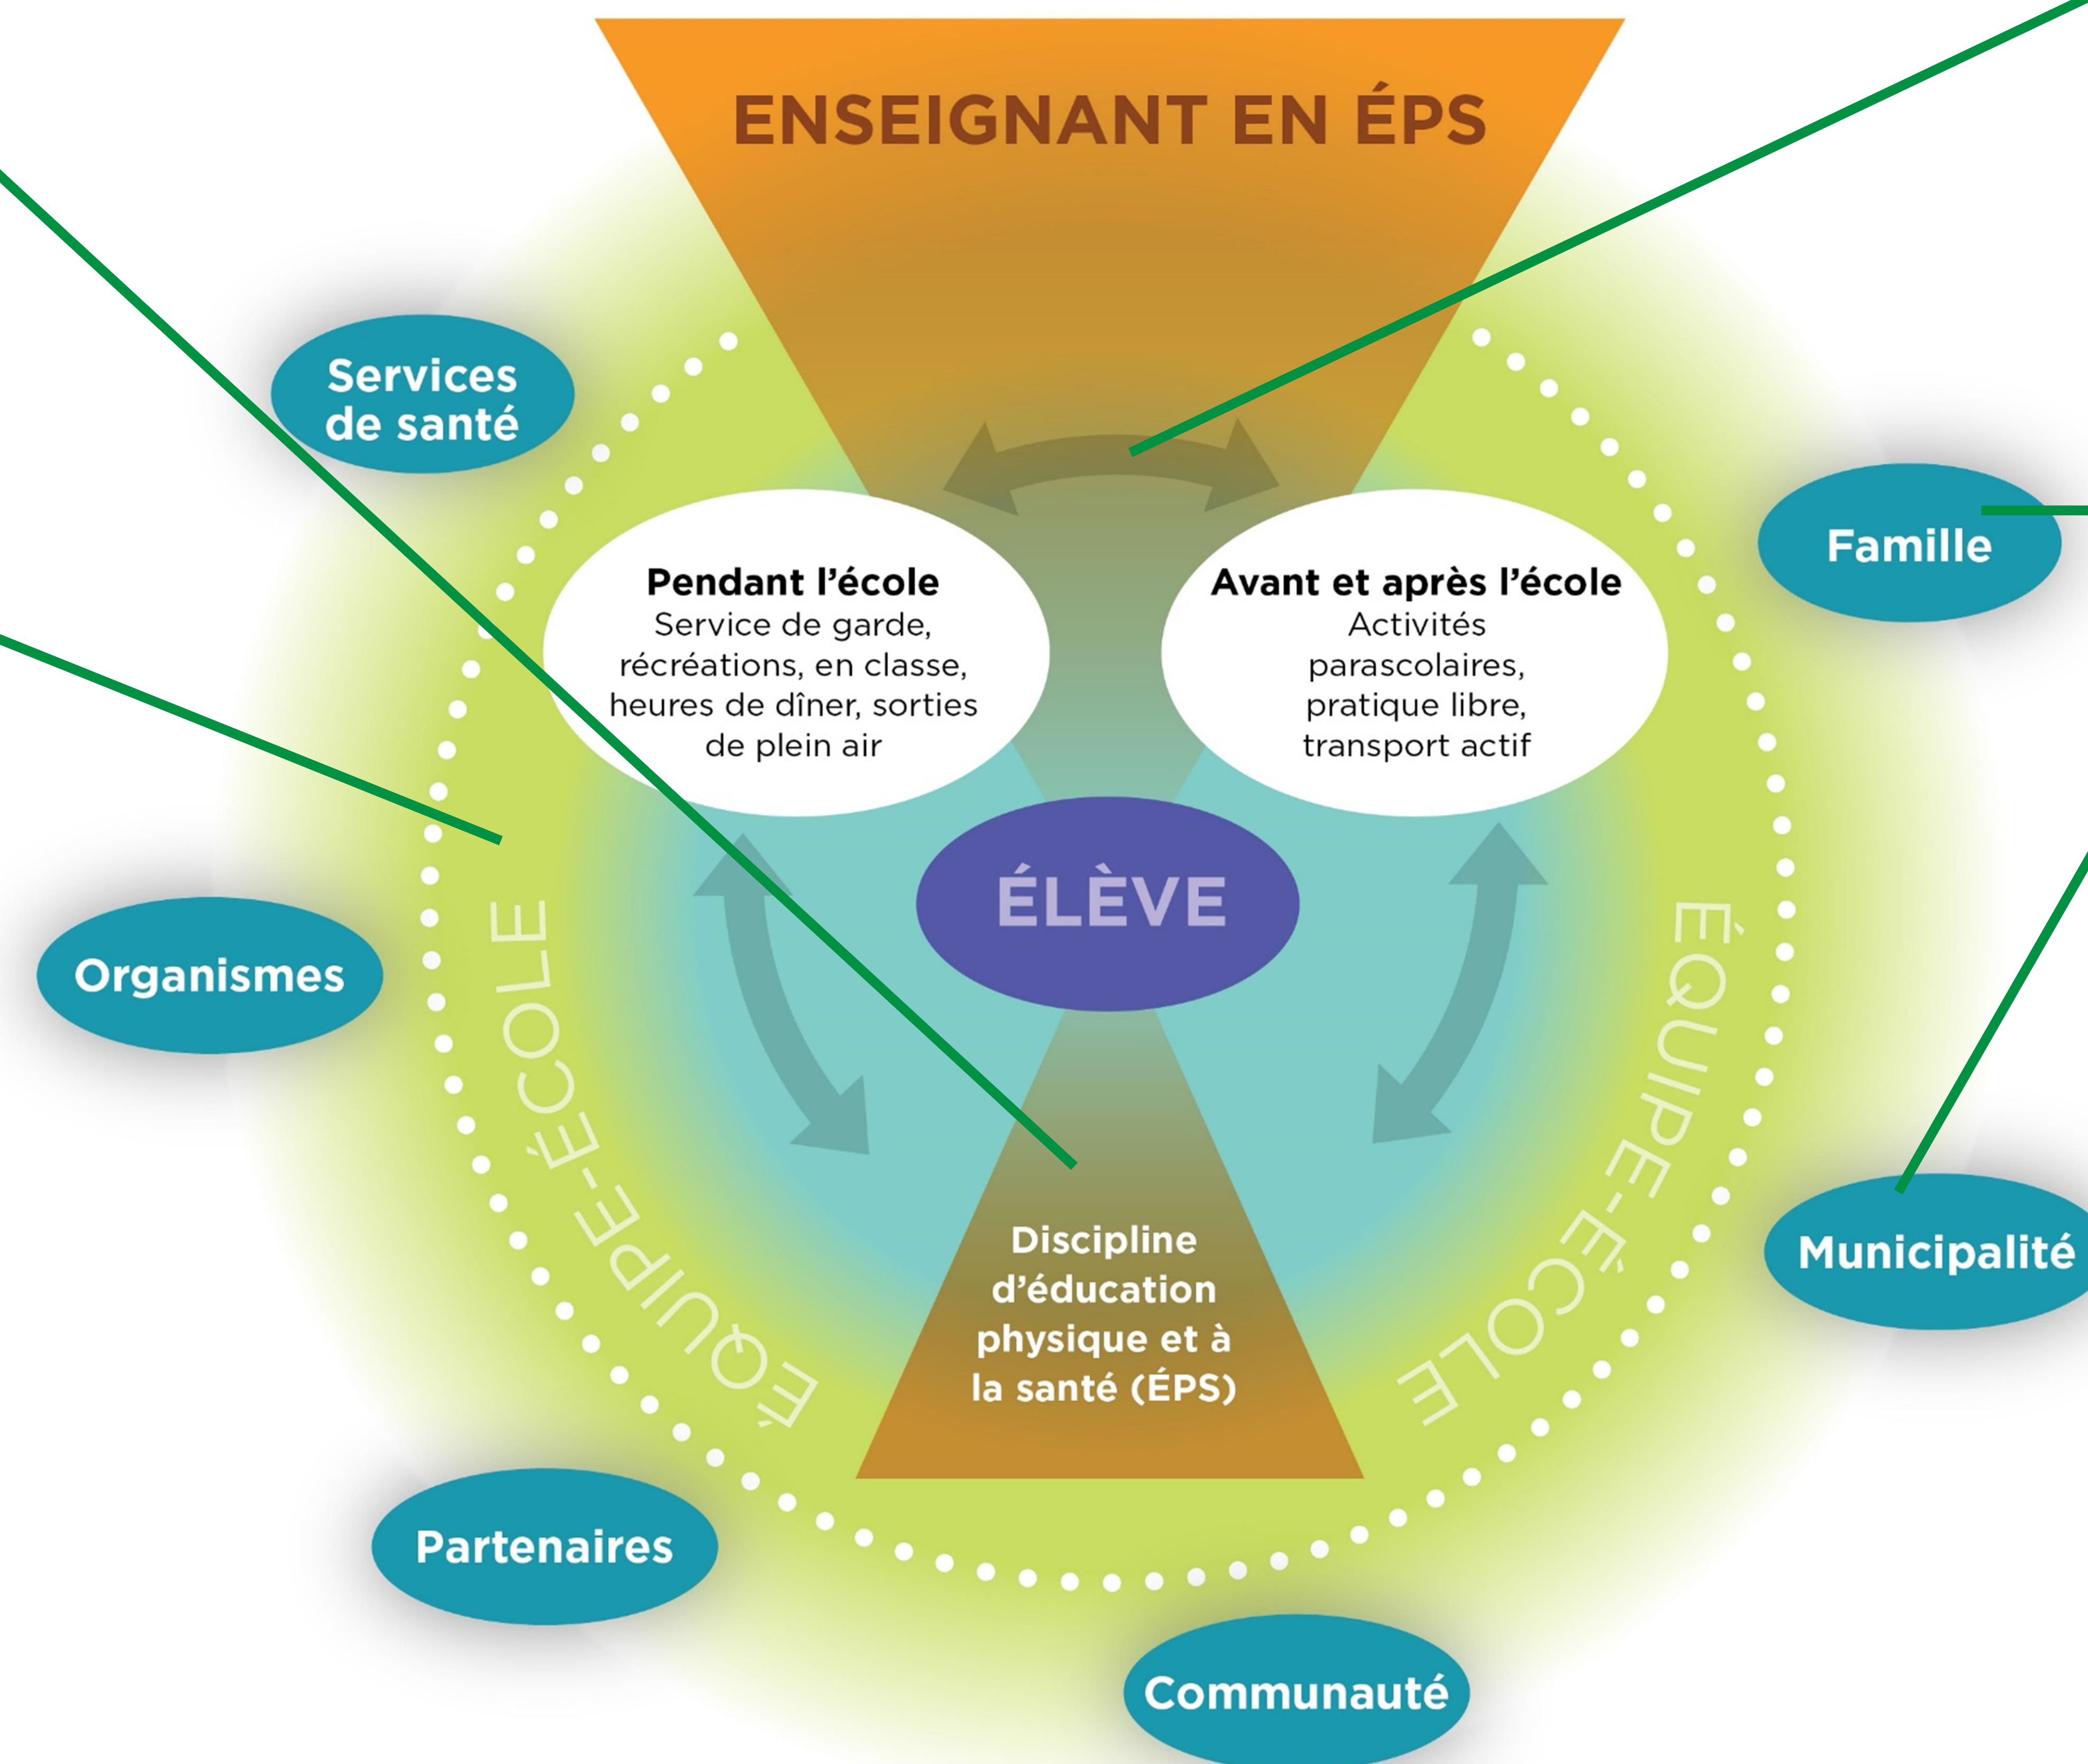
ENSEIGNANT EN ÉPS

Services de santé

Famille

Pendant l'école
Service de garde, récréations, en classe, heures de dîner, sorties de plein air

Avant et après l'école
Activités parascolaires, pratique libre, transport actif

ÉLÈVE

Organismes

ÉQUIPE-ÉCOLE

ÉQUIPE-ÉCOLE

Discipline d'éducation physique et à la santé (ÉPS)

Municipalité

Partenaires

Communauté